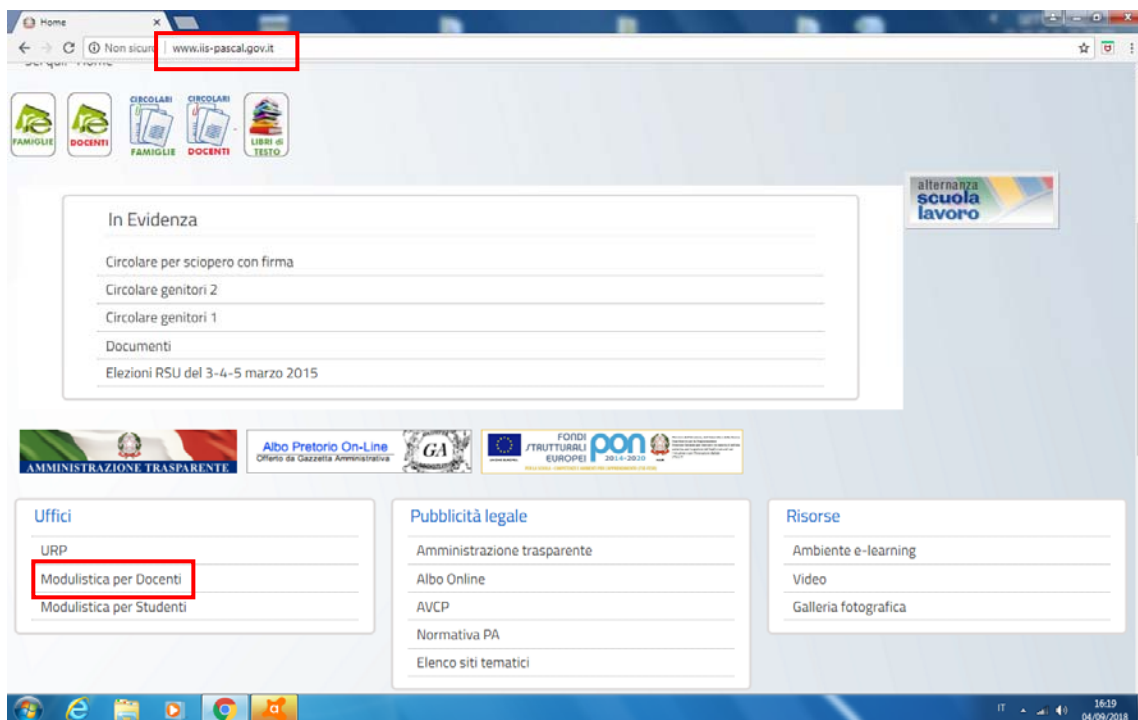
Home

Non sicuro | www.iis-pascal.gov.it

Sei qui: Home

FAMIGLIE DOCENTI CIRCOLARI FAMIGLIE CIRCOLARI DOCENTI LIBRI di TESTO

alternanza scuola lavoro

In Evidenza

Circolare per sciopero con firma

Circolare genitori 2

Circolare genitori 1

Documenti

Elezioni RSU del 3-4-5 marzo 2015

AMMINISTRAZIONE TRASPARENTE

Albo Pretorio On-Line
Offerto da Gazzetta Amministrativa

GA

FONDI STRUTTURALI EUROPEI PON 2014-2020

Uffici

URP

Modulistica per Docenti

Modulistica per Studenti

Pubblicità legale

Amministrazione trasparente

Albo Online

AVCP

Normativa PA

Elenco siti tematici

Risorse

Ambiente e-learning

Video

Galleria fotografica

IT 16:19 04/09/2018